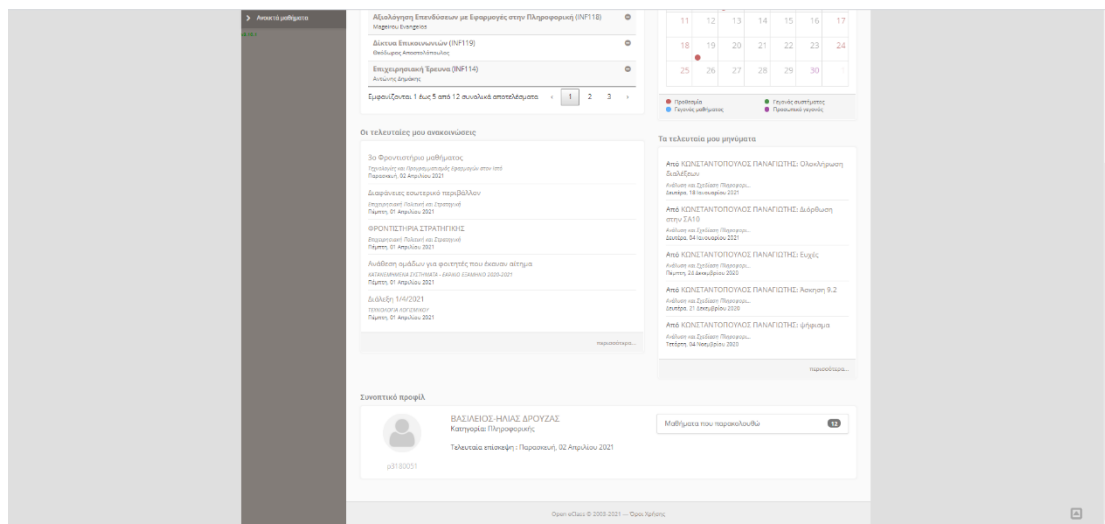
> Ανοικτά μαθήματα

Αξιολόγηση Επενδύσεων με Εφαρμογές στην Πληροφορική (INF118)
Μαγείρου Ευαγγελία

Δίκτυα Επικοινωνιών (INF119)
Θεόδωρος Αποστολόπουλος

Επιχειρησιακή Έρευνα (INF114)
Αντώνης Δημάκης

Εμφανίζονται 1 έως 5 από 12 συνολικά αποτελέσματα

‹ 1 2 3 ›

| 11 | 12 | 13 | 14 | 15 | 16 | 17 |
|---|---|---|---|---|---|---|
| 18 | 19 | 20 | 21 | 22 | 23 | 24 |
| 25 | 26 | 27 | 28 | 29 | 30 | 1 |

Προθεσμία
Γεγονός μαθήματος
Γεγονός συστήματος
Προσωπικά γεγονός

Οι τελευταίες μου ανακοινώσεις

3ο Φροντιστήριο μαθήματος
Τεχνολογίες και Προγραμματισμός Εφαρμογών στον Ιστό
Παρασκευή, 02 Απριλίου 2021

Διαφάνειες εσωτερικό περιβάλλον
Επιχειρησιακή Πολιτική και Στρατηγική
Πέμπτη, 01 Απριλίου 2021

ΦΡΟΝΤΙΣΤΗΡΙΑ ΣΤΡΑΤΗΓΙΚΗΣ
Επιχειρησιακή Πολιτική και Στρατηγική
Πέμπτη, 01 Απριλίου 2021

Ανάθεση ομάδων για φοιτητές που έκαναν αίτημα
ΚΑΤΑΝΕΜΗΜΕΝΑ ΣΥΣΤΗΜΑΤΑ - ΕΑΡΙΝΟ ΕΞΑΜΗΝΟ 2020-2021
Πέμπτη, 01 Απριλίου 2021

Διάλεξη 1/4/2021
ΤΕΧΝΟΛΟΓΙΑ ΛΟΓΙΣΜΙΚΟΥ
Πέμπτη, 01 Απριλίου 2021

περισσότερα...

Τα τελευταία μου μηνύματα

Από ΚΩΝΣΤΑΝΤΟΠΟΥΛΟΣ ΠΑΝΑΓΙΩΤΗΣ: Ολοκλήρωση διαλέξεων
Ανάλυση και Σχεδίαση Πληροφορ...
Δευτέρα, 18 Ιανουαρίου 2021

Από ΚΩΝΣΤΑΝΤΟΠΟΥΛΟΣ ΠΑΝΑΓΙΩΤΗΣ: Διόρθωση στην ΣΑ10
Ανάλυση και Σχεδίαση Πληροφορ...
Δευτέρα, 04 Ιανουαρίου 2021

Από ΚΩΝΣΤΑΝΤΟΠΟΥΛΟΣ ΠΑΝΑΓΙΩΤΗΣ: Ευχές
Ανάλυση και Σχεδίαση Πληροφορ...
Πέμπτη, 24 Δεκεμβρίου 2020

Από ΚΩΝΣΤΑΝΤΟΠΟΥΛΟΣ ΠΑΝΑΓΙΩΤΗΣ: Άσκηση 9.2
Ανάλυση και Σχεδίαση Πληροφορ...
Δευτέρα, 21 Δεκεμβρίου 2020

Από ΚΩΝΣΤΑΝΤΟΠΟΥΛΟΣ ΠΑΝΑΓΙΩΤΗΣ: ψήφισμα
Ανάλυση και Σχεδίαση Πληροφορ...
Τετάρτη, 04 Νοεμβρίου 2020

περισσότερα...

Συνοπτικό προφίλ

ΒΑΣΙΛΕΙΟΣ-ΗΛΙΑΣ ΔΡΟΥΖΑΣ
Κατηγορία: Πληροφορικής
Τελευταία επίσκεψη : Παρασκευή, 02 Απριλίου 2021
p3180051

Μαθήματα που παρακολουθώ 12

Open eClass © 2003-2021 — Όροι Χρήσης